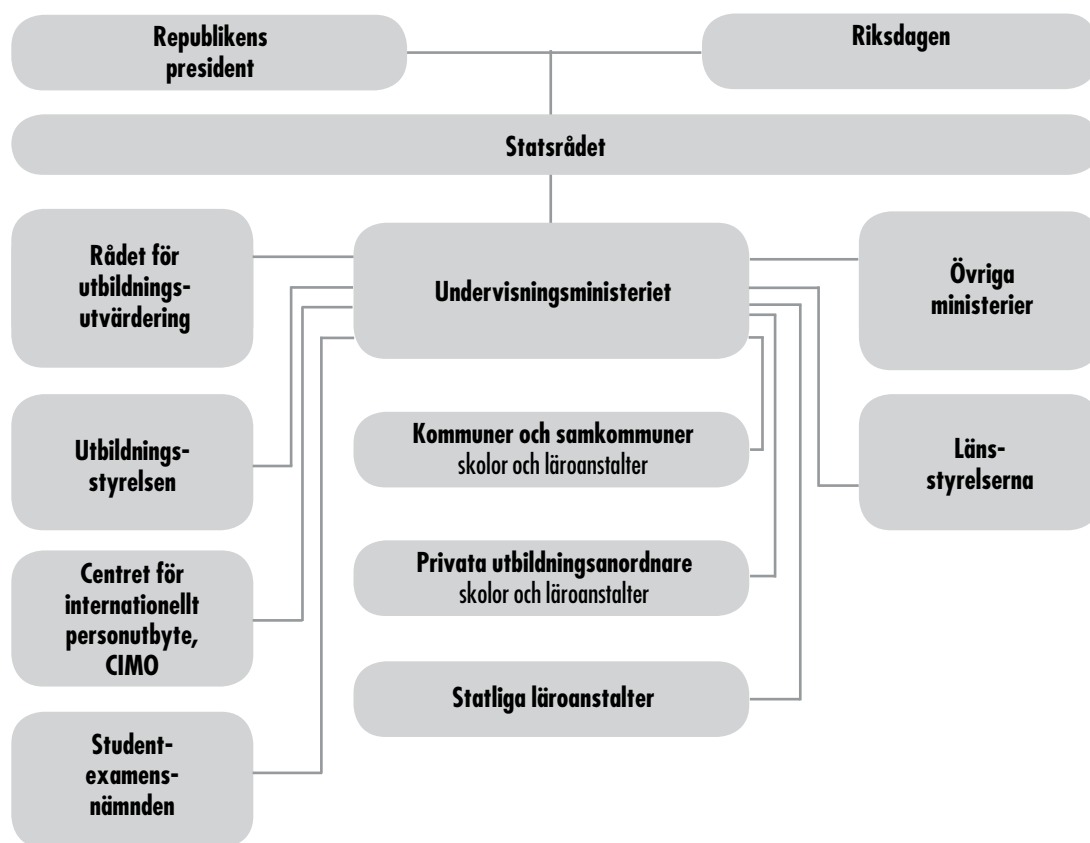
Republikens president

Riksdagen

Statsrådet

Rådet för utbildningsutvärdering

Undervisningsministeriet

Övriga ministerier

Utbildningsstyrelsen

Kommuner och samkommuner
skolor och läroanstalter

Länsstyrelserna

Centret för internationellt personutbyte, CIMO

Privata utbildningsanordnare
skolor och läroanstalter

Statliga läroanstalter

Studentexamensnämnden